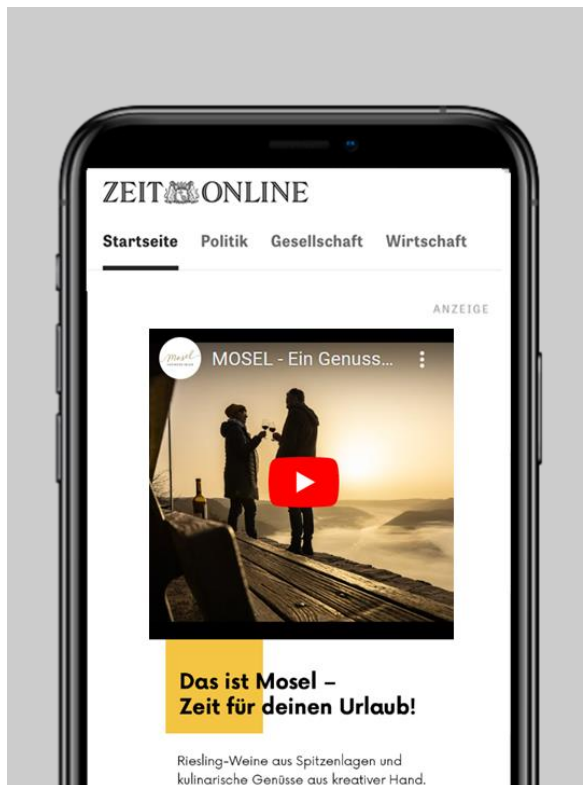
ZEIT ONLINE

Startseite Politik Gesellschaft Wirtschaft

ANZEIGE

Mosel

MOSEL - Ein Genuss...

Das ist Mosel –
Zeit für deinen Urlaub!

Riesling-Weine aus Spitzenlagen und kulinarische Genüsse aus kreativer Hand.